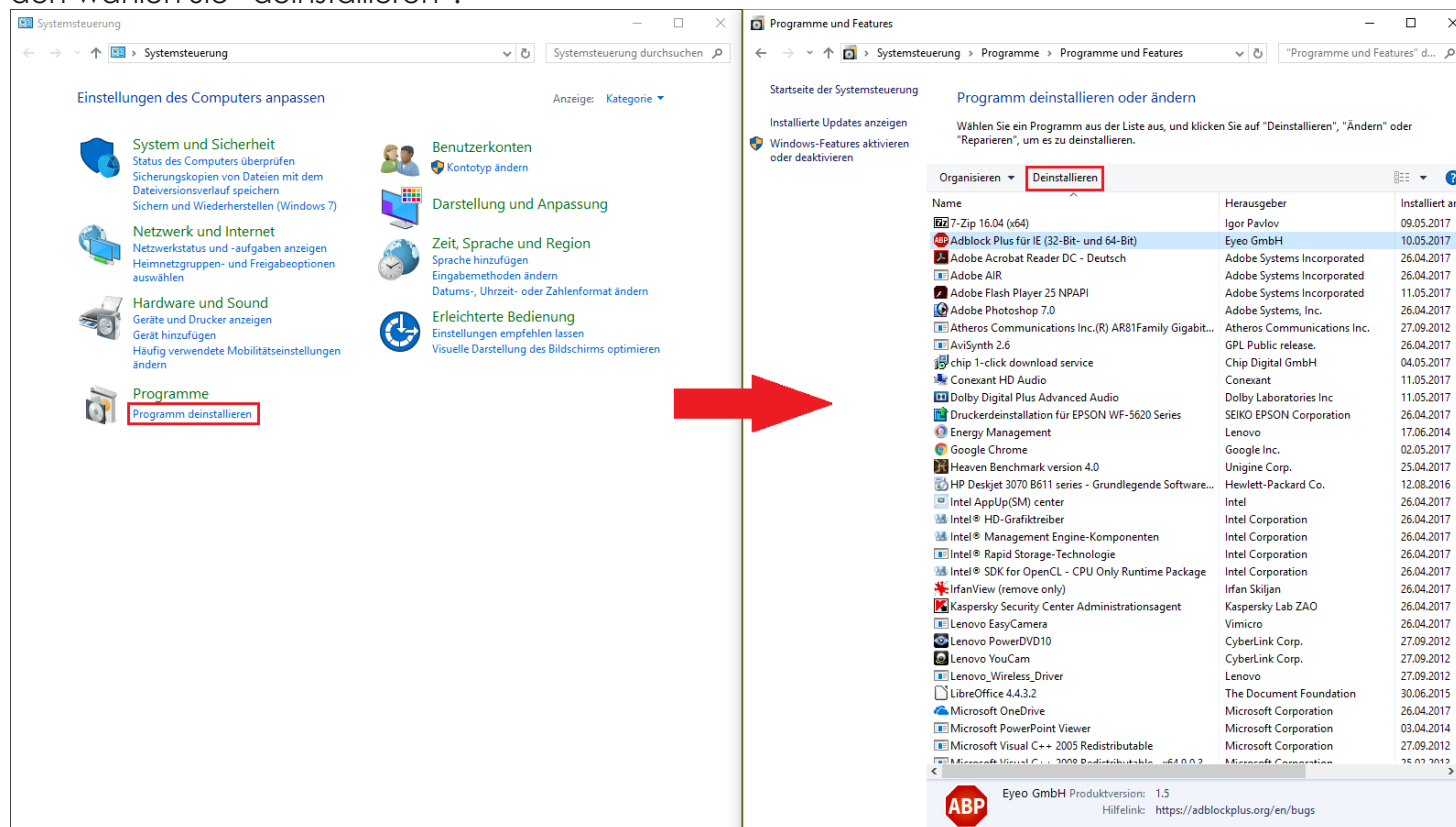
Systemsteuerung

Systemsteuerung

Systemsteuerung durchsuchen

Einstellungen des Computers anpassen

Anzeige: Kategorie

System und Sicherheit
Status des Computers überprüfen
Sicherungskopien von Dateien mit dem Dateiversionsverlauf speichern
Sichern und Wiederherstellen (Windows 7)

Netzwerk und Internet
Netzwerkstatus und -aufgaben anzeigen
Heimnetzgruppen- und Freigabeoptionen auswählen

Hardware und Sound
Geräte und Drucker anzeigen
Gerät hinzufügen
Häufig verwendete Mobilitätseinstellungen ändern

Programme
Programm deinstallieren

Benutzerkonten
Kontotyp ändern

Darstellung und Anpassung

Zeit, Sprache und Region
Sprache hinzufügen
Eingabemethoden ändern
Datums-, Uhrzeit- oder Zahlenformat ändern

Erleichterte Bedienung
Einstellungen empfehlen lassen
Visuelle Darstellung des Bildschirms optimieren

Programme und Features

Systemsteuerung > Programme > Programme und Features

"Programme und Features" d...

Startseite der Systemsteuerung
Installierte Updates anzeigen
Windows-Features aktivieren oder deaktivieren

Programm deinstallieren oder ändern

Wählen Sie ein Programm aus der Liste aus, und klicken Sie auf "Deinstallieren", "Ändern" oder "Reparieren", um es zu deinstallieren.

Organisieren ▾ Deinstallieren

| Name | Herausgeber | Installiert a |
|---|---|---|
| 7-Zip 16.04 (x64) | Igor Pavlov | 09.05.2017 |
| Adblock Plus für IE (32-Bit- und 64-Bit) | Eyeo GmbH | 10.05.2017 |
| Adobe Acrobat Reader DC - Deutsch | Adobe Systems Incorporated | 26.04.2017 |
| Adobe AIR | Adobe Systems Incorporated | 26.04.2017 |
| Adobe Flash Player 25 NPAPI | Adobe Systems Incorporated | 11.05.2017 |
| Adobe Photoshop 7.0 | Adobe Systems, Inc. | 26.04.2017 |
| Atheros Communications Inc.(R) AR81Family Gigabit... | Atheros Communications Inc. | 27.09.2012 |
| AviSynth 2.6 | GPL Public release. | 26.04.2017 |
| chip 1-click download service | Chip Digital GmbH | 04.05.2017 |
| Conexant HD Audio | Conexant | 11.05.2017 |
| Dolby Digital Plus Advanced Audio | Dolby Laboratories Inc | 11.05.2017 |
| Druckerdeinstallation für EPSON WF-5620 Series | SEIKO EPSON Corporation | 26.04.2017 |
| Energy Management | Lenovo | 17.06.2014 |
| Google Chrome | Google Inc. | 02.05.2017 |
| Heaven Benchmark version 4.0 | Unigine Corp. | 25.04.2017 |
| HP Deskjet 3070 B611 series - Grundlegende Software... | Hewlett-Packard Co. | 12.08.2016 |
| Intel AppUp(SM) center | Intel | 26.04.2017 |
| Intel® HD-Grafiktreiber | Intel Corporation | 26.04.2017 |
| Intel® Management Engine-Komponenten | Intel Corporation | 26.04.2017 |
| Intel® Rapid Storage-Technologie | Intel Corporation | 26.04.2017 |
| Intel® SDK for OpenCL - CPU Only Runtime Package | Intel Corporation | 26.04.2017 |
| IrfanView (remove only) | Irfan Skiljan | 26.04.2017 |
| Kaspersky Security Center Administrationsagent | Kaspersky Lab ZAO | 26.04.2017 |
| Lenovo EasyCamera | Vimicro | 26.04.2017 |
| Lenovo PowerDVD10 | CyberLink Corp. | 27.09.2012 |
| Lenovo YouCam | CyberLink Corp. | 27.09.2012 |
| Lenovo_Wireless_Driver | Lenovo | 27.09.2012 |
| LibreOffice 4.4.3.2 | The Document Foundation | 30.06.2015 |
| Microsoft OneDrive | Microsoft Corporation | 26.04.2017 |
| Microsoft PowerPoint Viewer | Microsoft Corporation | 03.04.2014 |
| Microsoft Visual C++ 2005 Redistributable | Microsoft Corporation | 27.09.2012 |
| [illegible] | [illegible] | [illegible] |

ABP Eyeo GmbH Produktversion: 1.5
Hilfelink: https://adblockplus.org/en/bugs